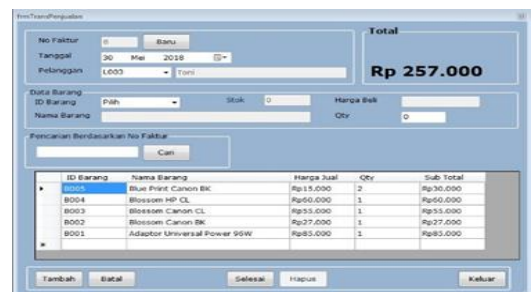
frmTransPenjualan

No Faktur 8 Baru
Tanggal 30 Mei 2018
Pelanggan L003 Toni

Total
Rp 257.000

Data Barang
ID Barang Pilih Stok 0 Harga Beli
Nama Barang Qty 0

Pencarian Berdasarkan No Faktur
Cari

| | ID Barang | Nama Barang | Harga Jual | Qty | Sub Total |
|---|---|---|---|---|---|
| ▸ | B005 | Blue Print Canon BK | Rp15.000 | 2 | Rp30.000 |
| | B004 | Blossom HP CL | Rp60.000 | 1 | Rp60.000 |
| | B003 | Blossom Canon CL | Rp55.000 | 1 | Rp55.000 |
| | B002 | Blossom Canon BK | Rp27.000 | 1 | Rp27.000 |
| | B001 | Adaptor Universal Power 96W | Rp85.000 | 1 | Rp85.000 |
| * | | | | | |

Tambah Batal Selesai Hapus Keluar